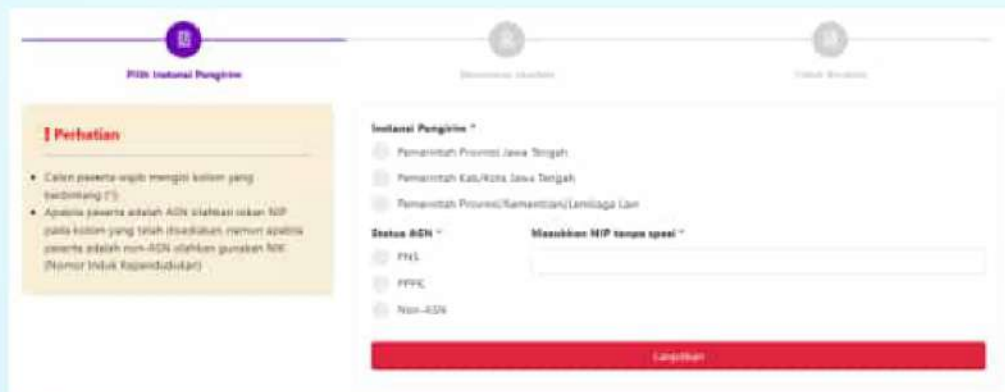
Pilih Instansi Pengirim

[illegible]

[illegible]

Perhatian

- Calon peserta wajib mengisi kolom yang bertombang (*)
- Apabila peserta adalah ASN silahkan isikan NIP pada kolom yang telah disediakan namun apabila peserta adalah non-ASN silahkan gunakan NIK (Nomor Induk Kependudukan)

Instansi Pengirim *

Pemerintah Provinsi Jawa Tengah

Pemerintah Kab/Kota Jawa Tengah

Pemerintah Provinsi/Kementrian/Lembaga Lain

Status ASN *

PNS

PPPK

Non-ASN

Masukkan NIP tanpa spasi *

Lanjutkan